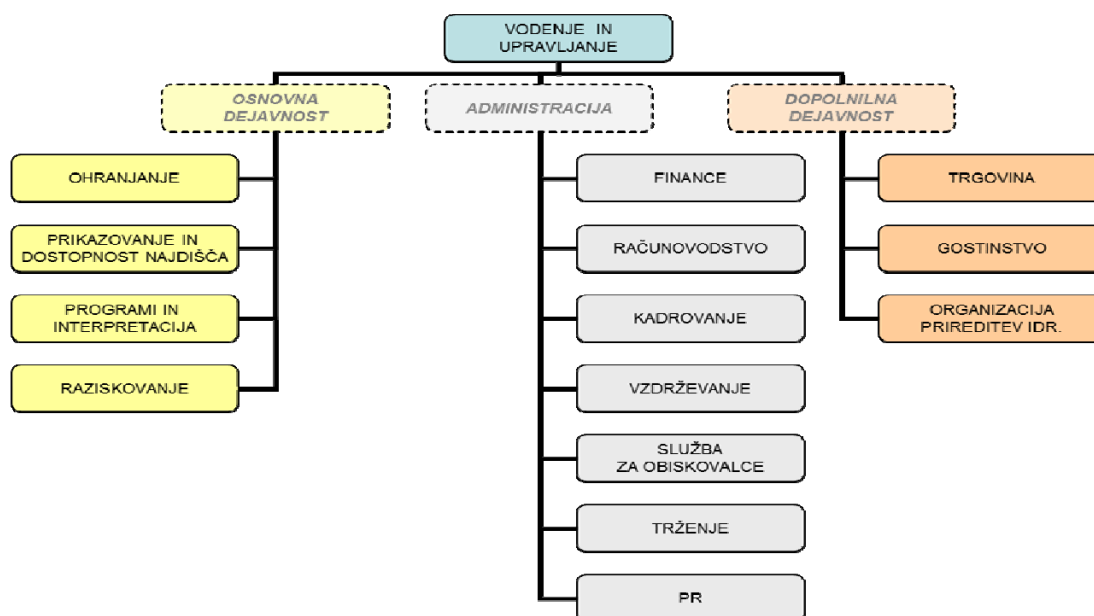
VODENJE IN UPRAVLJANJE

OSNOVNA DEJAVNOST

ADMINISTRACIJA

DOPOLNILNA DEJAVNOST

OHRANJANJE

PRIKAZOVANJE IN DOSTOPNOST NAJDIŠČA

PROGRAMI IN INTERPRETACIJA

RAZISKOVANJE

FINANCE

RAČUNOVODSTVO

KADROVANJE

VZDRŽEVANJE

SLUŽBA ZA OBISKOVALCE

TRŽENJE

PR

TRGOVINA

GOSTINSTVO

ORGANIZACIJA PRIREDITEV IDR.